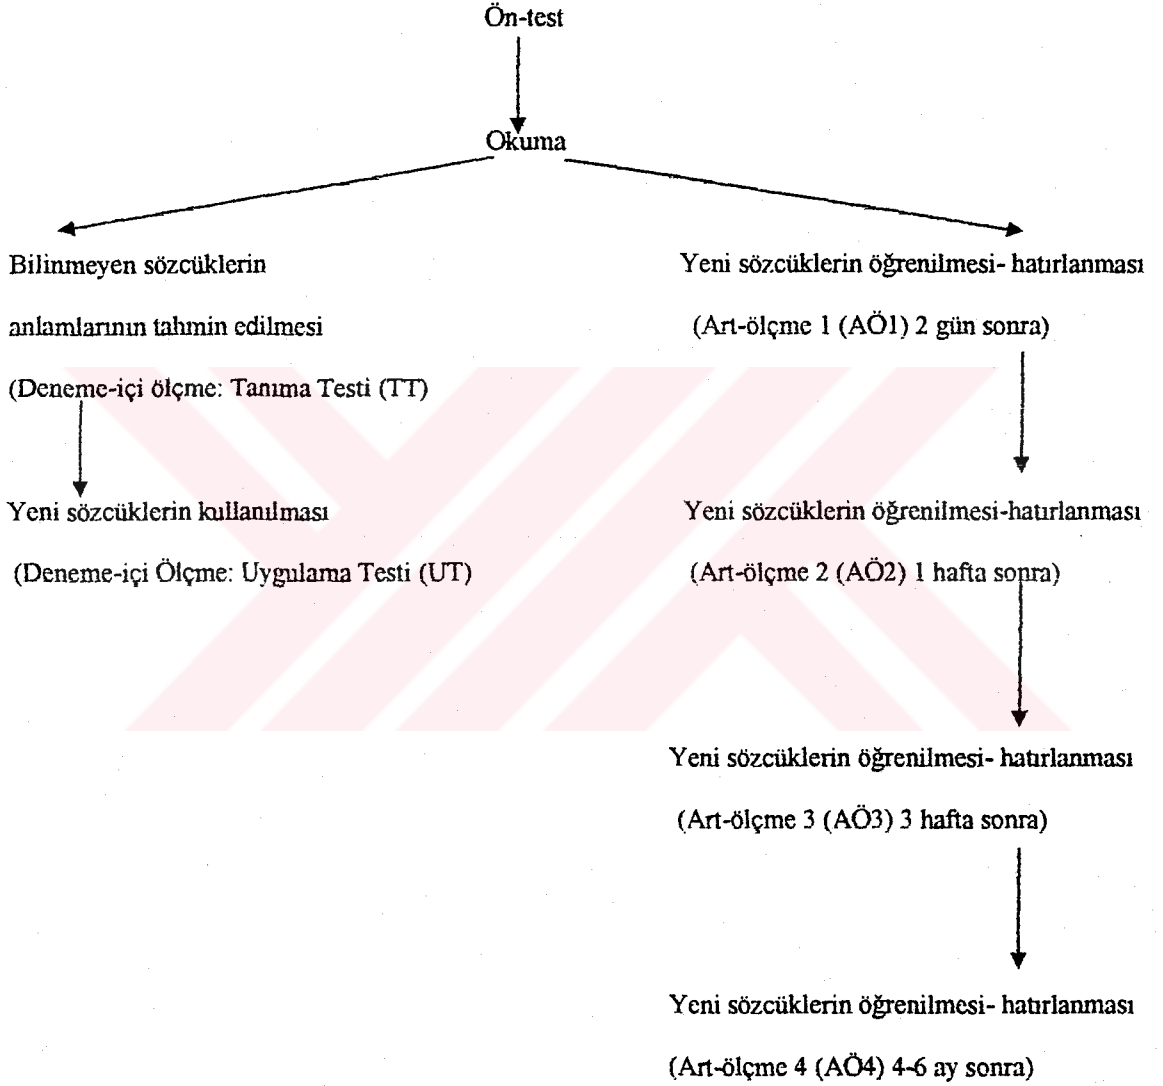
Ön-test

Okuma

Bilinmeyen sözcüklerin

anlamlarının tahmin edilmesi

(Deneme-içi ölçme: Tanıma Testi (TT)

Yeni sözcüklerin kullanılması

(Deneme-içi Ölçme: Uygulama Testi (UT)

Yeni sözcüklerin öğrenilmesi- hatırlanması

(Art-ölçme 1 (AÖ1) 2 gün sonra)

Yeni sözcüklerin öğrenilmesi-hatırlanması

(Art-ölçme 2 (AÖ2) 1 hafta sonra)

Yeni sözcüklerin öğrenilmesi- hatırlanması

(Art-ölçme 3 (AÖ3) 3 hafta sonra)

Yeni sözcüklerin öğrenilmesi- hatırlanması

(Art-ölçme 4 (AÖ4) 4-6 ay sonra)